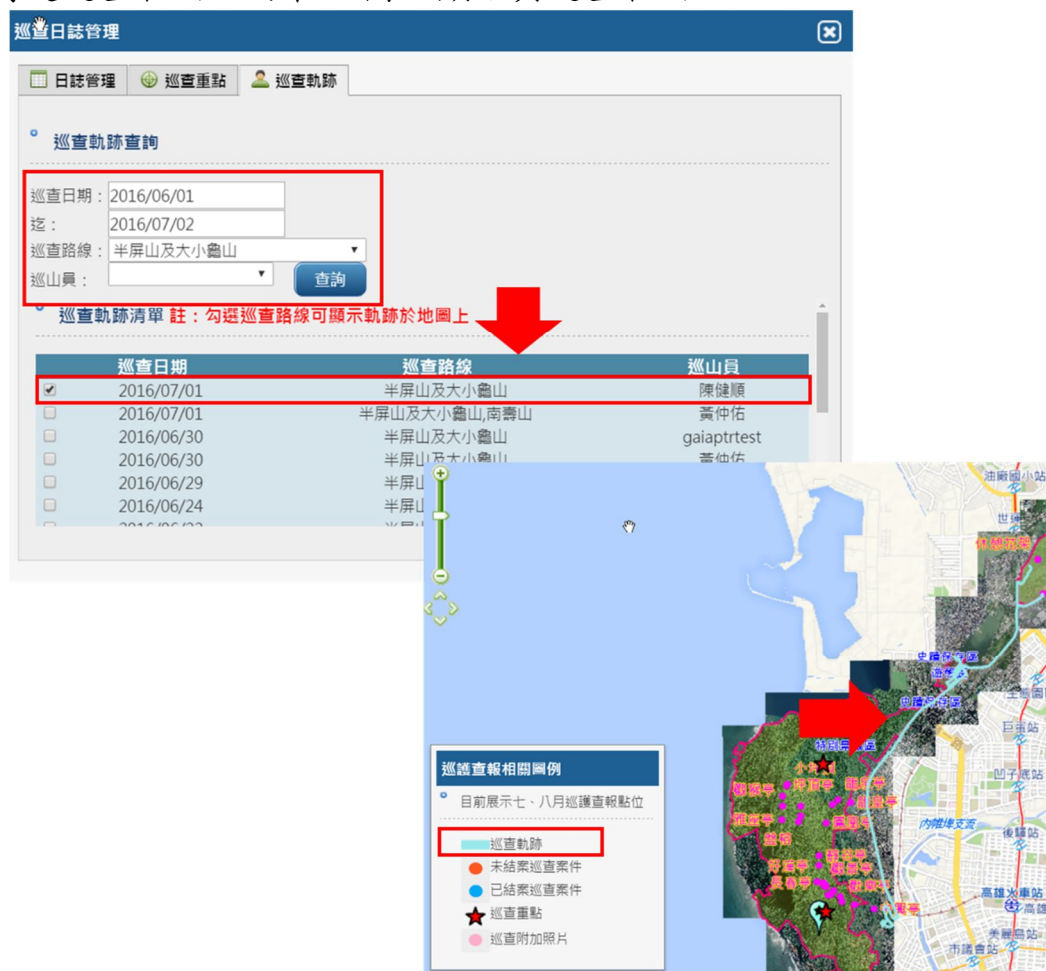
巡查日誌管理

日誌管理 巡查重點 巡查軌跡

巡查軌跡查詢

巡查日期：2016/06/01
迄：2016/07/02
巡查路線：半屏山及大小龜山
巡山員：
查詢

巡查軌跡清單 註：勾選巡查路線可顯示軌跡於地圖上

| | 巡查日期 | 巡查路線 | 巡山員 |
|---|---|---|---|
| ☑ | 2016/07/01 | 半屏山及大小龜山 | 陳健順 |
| ☐ | 2016/07/01 | 半屏山及大小龜山,南壽山 | 黃仲佑 |
| ☐ | 2016/06/30 | 半屏山及大小龜山 | gaiaptrtest |
| ☐ | 2016/06/30 | 半屏山及大小龜山 | 黃仲佑 |
| ☐ | 2016/06/29 | 半屏山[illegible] | |
| ☐ | 2016/06/24 | 半屏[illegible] | |

巡護查報相關圖例
目前展示七、八月巡護查報點位
巡查軌跡
未結案巡查案件
已結案巡查案件
巡查重點
巡查附加照片

油廠國小站
世
內惟埤支流
凹子底站
後驛站
高雄火車站
美麗島站
市議會站
巨蛋站
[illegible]